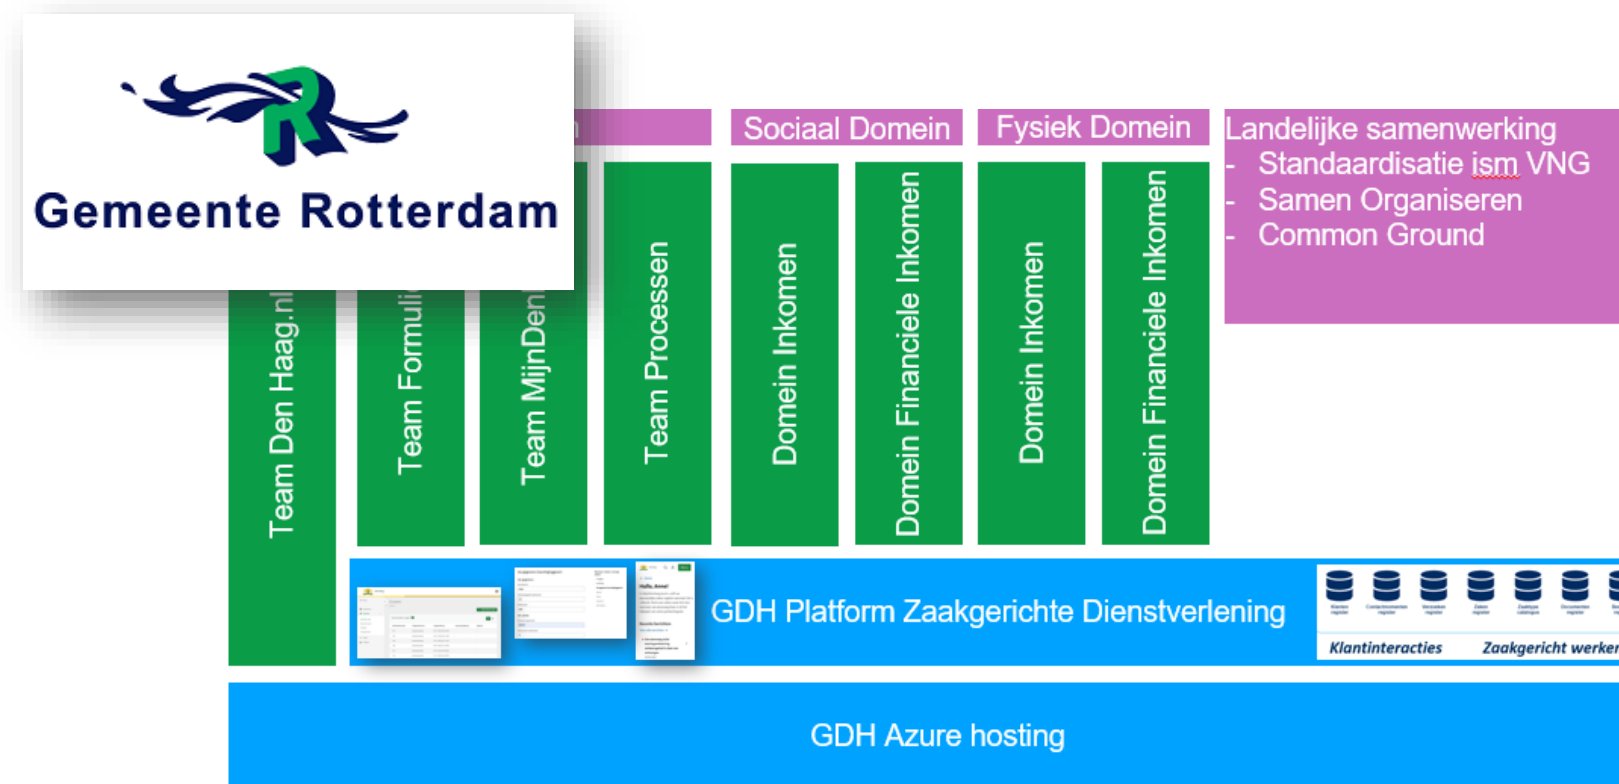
Gemeente Rotterdam

Sociaal Domein

Fysiek Domein

Landelijke samenwerking
- Standaardisatie ism VNG
- Samen Organiseren
- Common Ground

Team Den Haag.nl

Team Formuli

Team MijnDen

Team Processen

Domein Inkomen

Domein Financiele Inkomen

Domein Inkomen

Domein Financiele Inkomen

GDH Platform Zaakgerichte Dienstverlening

Klantinteracties

Zaakgericht werken

GDH Azure hosting